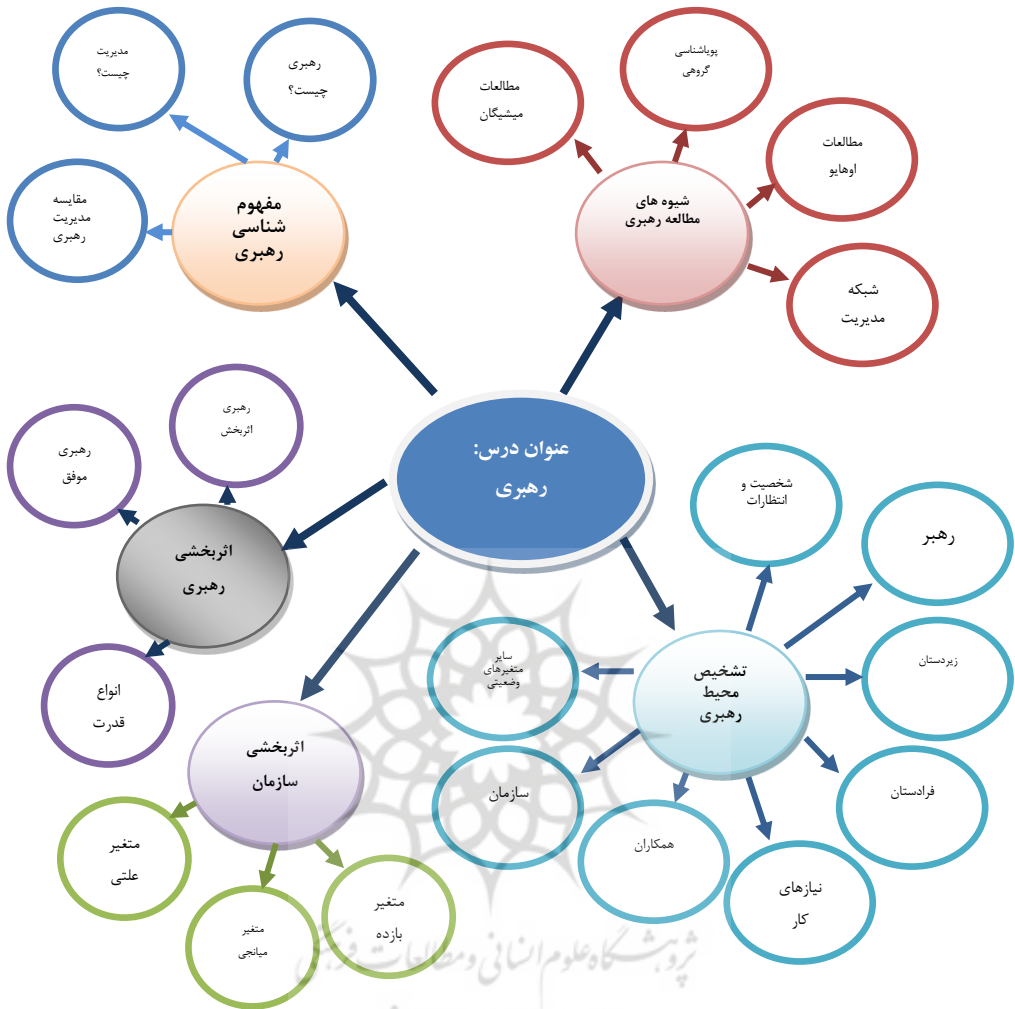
عنوان درس:
رهبری

مفهوم
شناسی
رهبری

مدیریت
چیست؟

رهبری
چیست؟

مقایسه
مدیریت
رهبری

شیوه های
مطالعه رهبری

مطالعات
میشیگان

پویاشناسی
گروهی

مطالعات
اوهایو

شبکه
مدیریت

اثربخشی
رهبری

رهبری
اثربخش

رهبری
موفق

انواع
قدرت

اثربخشی
سازمان

متغیر
علتی

متغیر
میانجی

متغیر
بازده

تشخیص
محیط
رهبری

شخصیت و
انتظارات

رهبر

زیردستان

فرادستان

نیازهای
کار

همکاران

سازمان

سایر
متغیرهای
وضعیتی

پژوهشگاه علوم انسانی و مطالعات فرهنگی